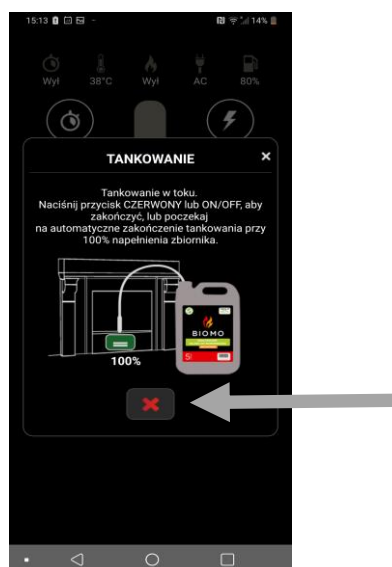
15:13 14%

Wył 38°C Wył AC 80%

TANKOWANIE ×

Tankowanie w toku.
Naciśnij przycisk CZERWONY lub ON/OFF, aby zakończyć, lub poczekaj na automatyczne zakończenie tankowania przy 100% napełnienia zbiornika.

BIOMO
5l

100%

✖